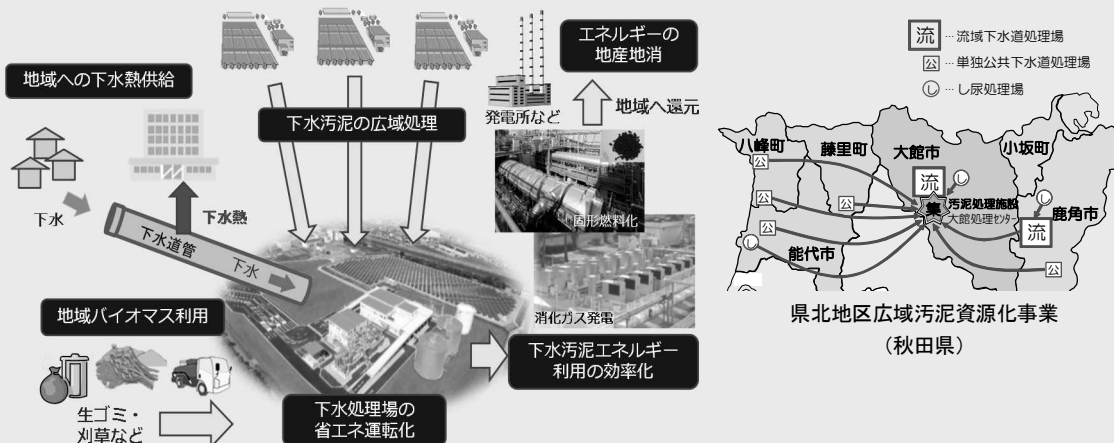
地域への下水熱供給

下水

下水熱

下水道管

下水

下水汚泥の広域処理

発電所など

エネルギーの
地産地消

地域へ還元

固形燃料化

消化ガス発電

地域バイオマス利用

生ゴミ・
刈草など

下水処理場の
省エネ運転化

下水汚泥エネルギー
利用の効率化

流 …流域下水道処理場
公 …単独公共下水道処理場
し …し尿処理場

八峰町
藤里町
大館市
小坂町
鹿角市
能代市

流
集
汚泥処理施設
大館処理センター
流
公
公
公
公
公
し
し
し

県北地区広域汚泥資源化事業
（秋田県）